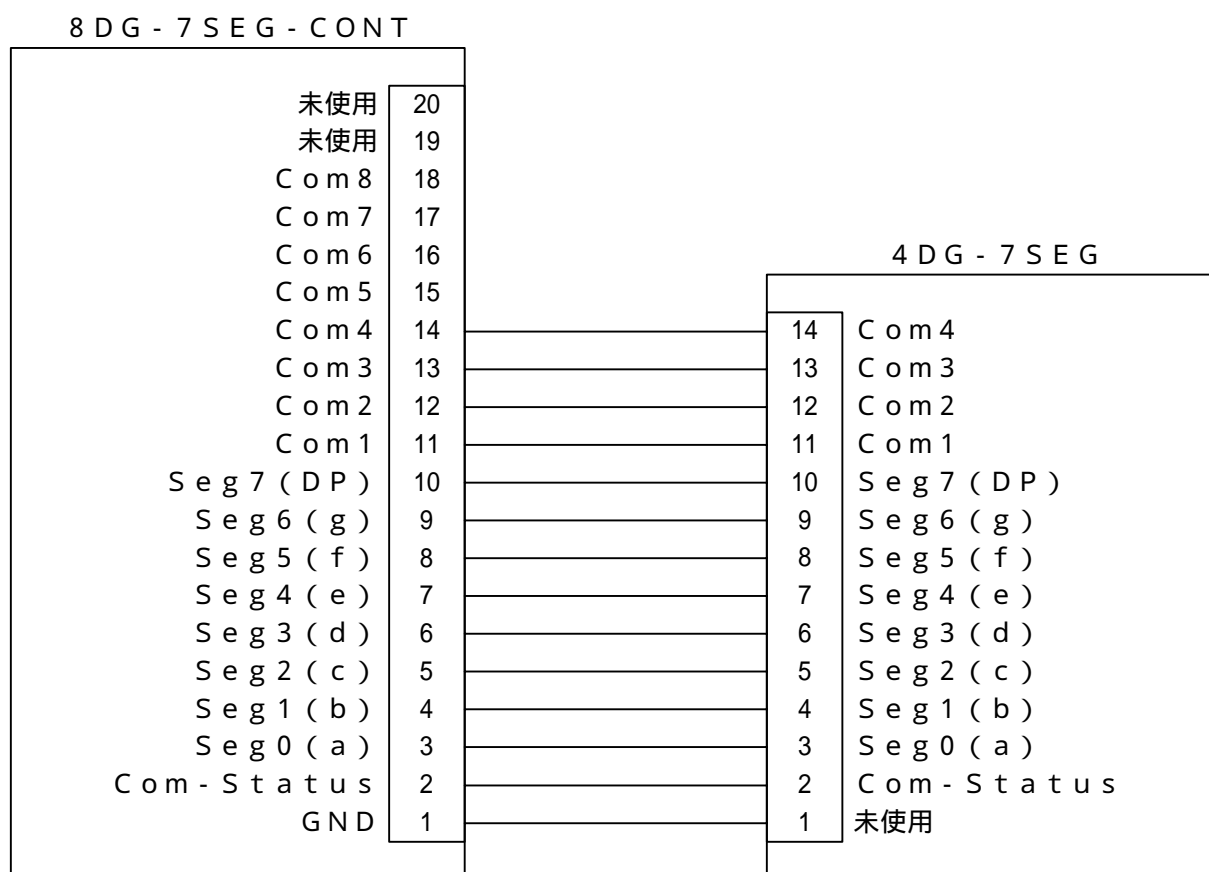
8DG-7SEG-CONT

| | |
|---|---|
| 未使用 | 20 |
| 未使用 | 19 |
| Com8 | 18 |
| Com7 | 17 |
| Com6 | 16 |
| Com5 | 15 |
| Com4 | 14 |
| Com3 | 13 |
| Com2 | 12 |
| Com1 | 11 |
| Seg7(DP) | 10 |
| Seg6(g) | 9 |
| Seg5(f) | 8 |
| Seg4(e) | 7 |
| Seg3(d) | 6 |
| Seg2(c) | 5 |
| Seg1(b) | 4 |
| Seg0(a) | 3 |
| Com-Status | 2 |
| GND | 1 |

4DG-7SEG

| | |
|---|---|
| 14 | Com4 |
| 13 | Com3 |
| 12 | Com2 |
| 11 | Com1 |
| 10 | Seg7(DP) |
| 9 | Seg6(g) |
| 8 | Seg5(f) |
| 7 | Seg4(e) |
| 6 | Seg3(d) |
| 5 | Seg2(c) |
| 4 | Seg1(b) |
| 3 | Seg0(a) |
| 2 | Com-Status |
| 1 | 未使用 |